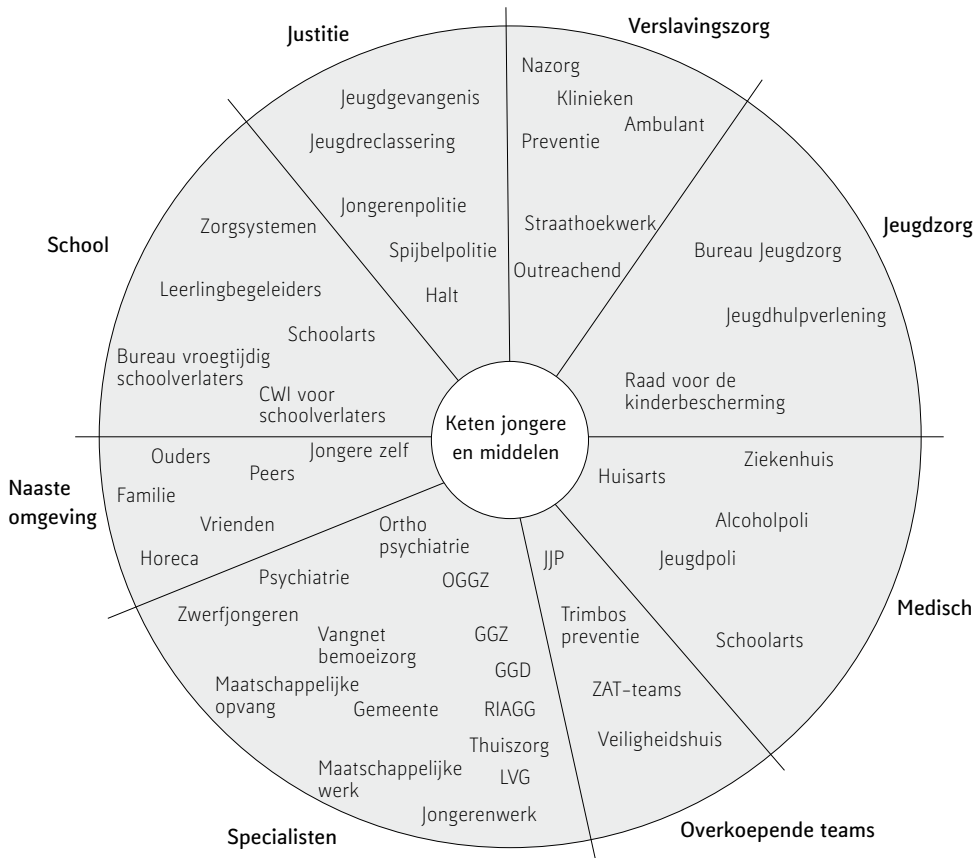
Justitie

Jeugdgevangenis

Jeugdreclassering

Jongerenpolitie

Spijbelpolitie

Halt

Verslavingszorg

Nazorg

Klinieken

Ambulant

Preventie

Straathoekwerk

Outreachend

Jeugdzorg

Bureau Jeugdzorg

Jeugdhulpverlening

Raad voor de kinderbescherming

School

Zorgsystemen

Leerlingbegeleiders

Schoolarts

Bureau vroegtijdig schoolverlaters

CWI voor schoolverlaters

Keten jongere en middelen

Naaste omgeving

Ouders

Peers

Jongere zelf

Familie

Vrienden

Horeca

Medisch

Huisarts

Ziekenhuis

Alcoholpoli

Jeugdpoli

Schoolarts

Specialisten

Ortho psychiatrie

Psychiatrie

OGGZ

Zwerfjongeren

Vangnet bemoeizorg

GGZ

GGD

Maatschappelijke opvang

Gemeente

RIAGG

Thuiszorg

Maatschappelijke werk

LVG

Jongerenwerk

Overkoepende teams

JJP

Trimbos preventie

ZAT-teams

Veiligheidshuis